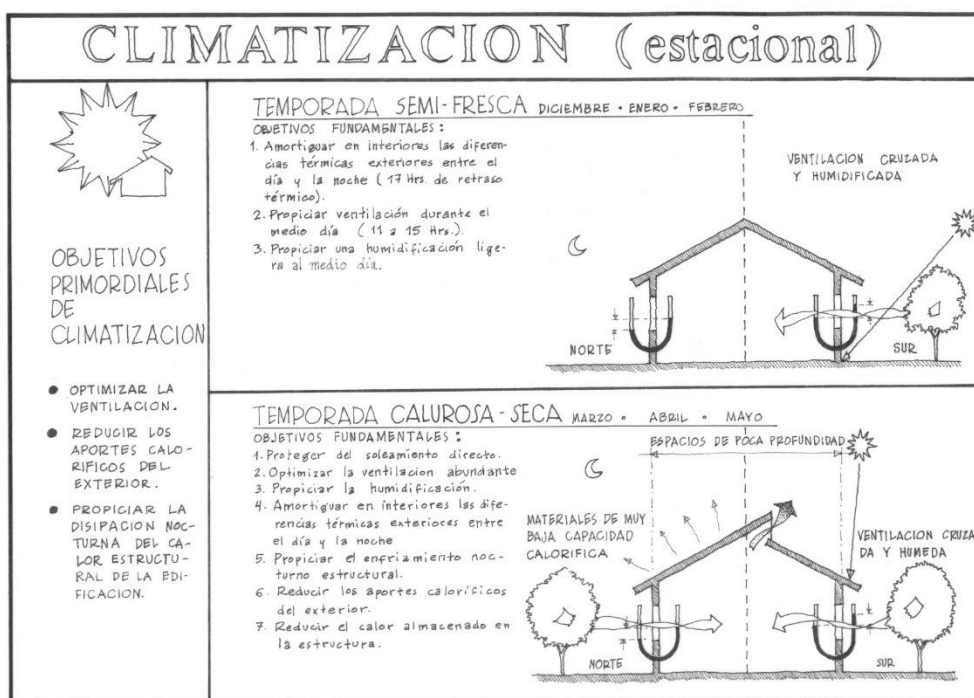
CLIMATIZACION (estacional)

OBJETIVOS PRIMORDIALES DE CLIMATIZACION

● OPTIMIZAR LA VENTILACION.

● REDUCIR LOS APORTES CALORIFICOS DEL EXTERIOR.

● PROPICIAR LA DISIPACION NOCTURNA DEL CALOR ESTRUCTURAL DE LA EDIFICACION.

TEMPORADA SEMI-FRESCA DICIEMBRE • ENERO • FEBRERO

OBJETIVOS FUNDAMENTALES:
1. Amortiguar en interiores las diferencias térmicas exteriores entre el día y la noche (17 Hrs. de retraso térmico).
2. Propiciar ventilación durante el medio día (11 a 15 Hrs.).
3. Propiciar una humidificación ligera al medio día.

VENTILACION CRUZADA Y HUMIDIFICADA

NORTE

SUR

TEMPORADA CALUROSA - SECA MARZO • ABRIL • MAYO

OBJETIVOS FUNDAMENTALES:
1. Proteger del soleamiento directo.
2. Optimizar la ventilacion abundante
3. Propiciar la humidificación.
4. Amortiguar en interiores las diferencias térmicas exteriores entre el día y la noche
5. Propiciar el enfriamiento nocturno estructural.
6. Reducir los aportes caloríficos del exterior.
7. Reducir el calor almacenado en la estructura.

ESPACIOS DE POCA PROFUNDIDAD

MATERIALES DE MUY BAJA CAPACIDAD CALORIFICA

VENTILACION CRUZADA Y HUMEDA

NORTE

SUR